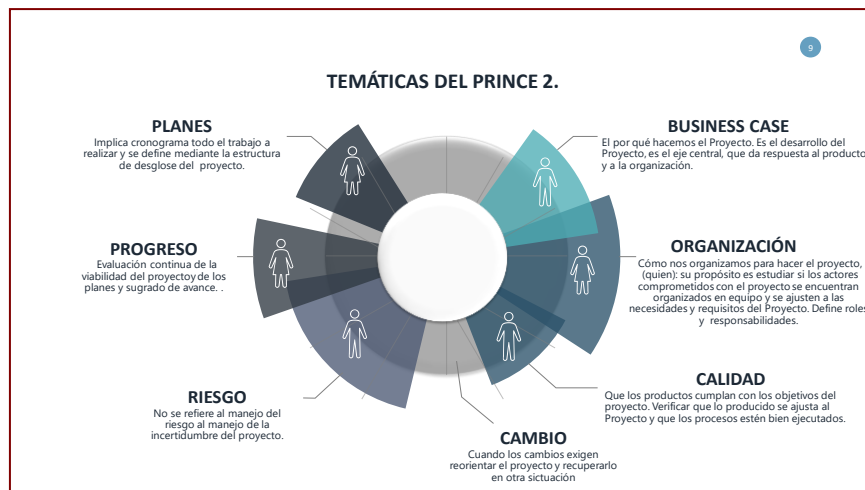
9

TEMÁTICAS DEL PRINCE 2.

PLANES
Implica cronograma todo el trabajo a realizar y se define mediante la estructura de desglose del proyecto.

BUSINESS CASE
El por qué hacemos el Proyecto. Es el desarrollo del Proyecto, es el eje central, que da respuesta al producto y a la organización.

PROGRESO
Evaluación continua de la viabilidad del proyectoy de los planes y sugrado de avance. .

ORGANIZACIÓN
Cómo nos organizamos para hacer el proyecto, (quien): su propósito es estudiar si los actores comprometidos con el proyecto se encuentran organizados en equipo y se ajusten a las necesidades y requisitos del Proyecto. Define roles y responsabilidades.

CALIDAD
Que los productos cumplan con los objetivos del proyecto. Verificar que lo producido se ajusta al Proyecto y que los procesos estén bien ejecutados.

RIESGO
No se refiere al manejo del riesgo al manejo de la incertidumbre del proyecto.

CAMBIO
Cuando los cambios exigen reorientar el proyecto y recuperarlo en otra sictuación